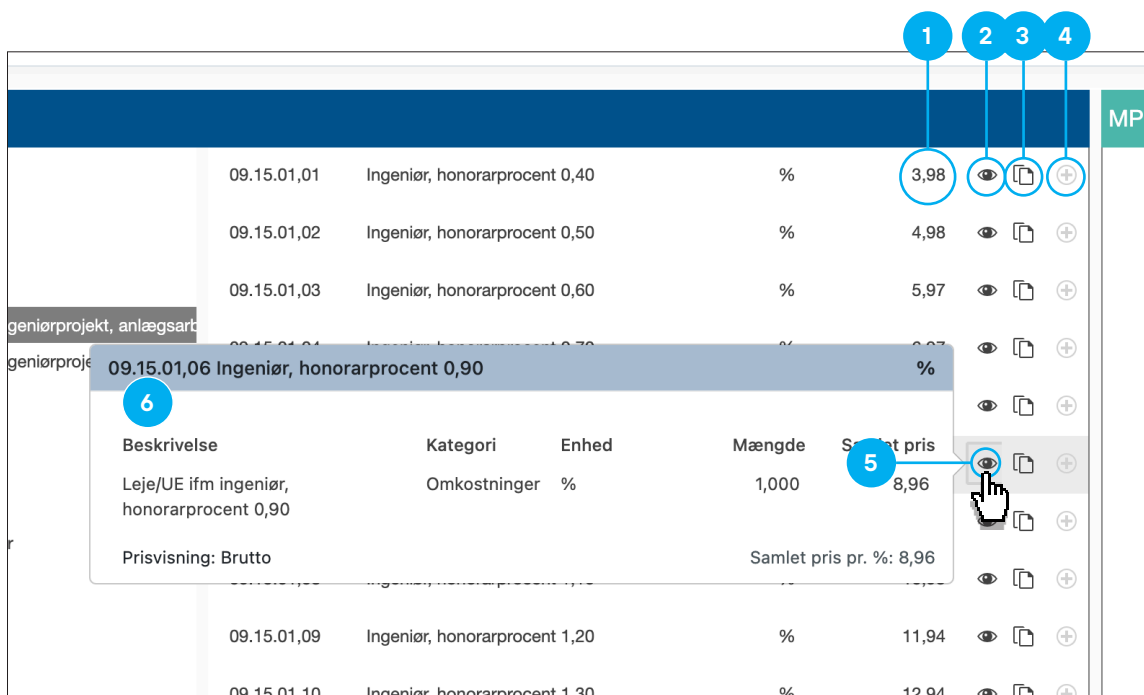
1 2 3 4

MP

| | | | |
|---|---|---|---|
| 09.15.01,01 | Ingeniør, honorarprocent 0,40 | % | 3,98 |
| 09.15.01,02 | Ingeniør, honorarprocent 0,50 | % | 4,98 |
| 09.15.01,03 | Ingeniør, honorarprocent 0,60 | % | 5,97 |

geniørprojekt, anlægsarb

geniørproje

r

09.15.01,06 Ingeniør, honorarprocent 0,90 %

6

| Beskrivelse | Kategori | Enhed | Mængde | Samlet pris |
|---|---|---|---|---|
| Leje/UE ifm ingeniør, honorarprocent 0,90 | Omkostninger | % | 1,000 | 8,96 |

5

Prisvisning: Brutto

Samlet pris pr. %: 8,96

| | | | |
|---|---|---|---|
| 09.15.01,09 | Ingeniør, honorarprocent 1,20 | % | 11,94 |
| 09.15.01,10 | Ingeniør, honorarprocent 1,30 | % | 12,94 |